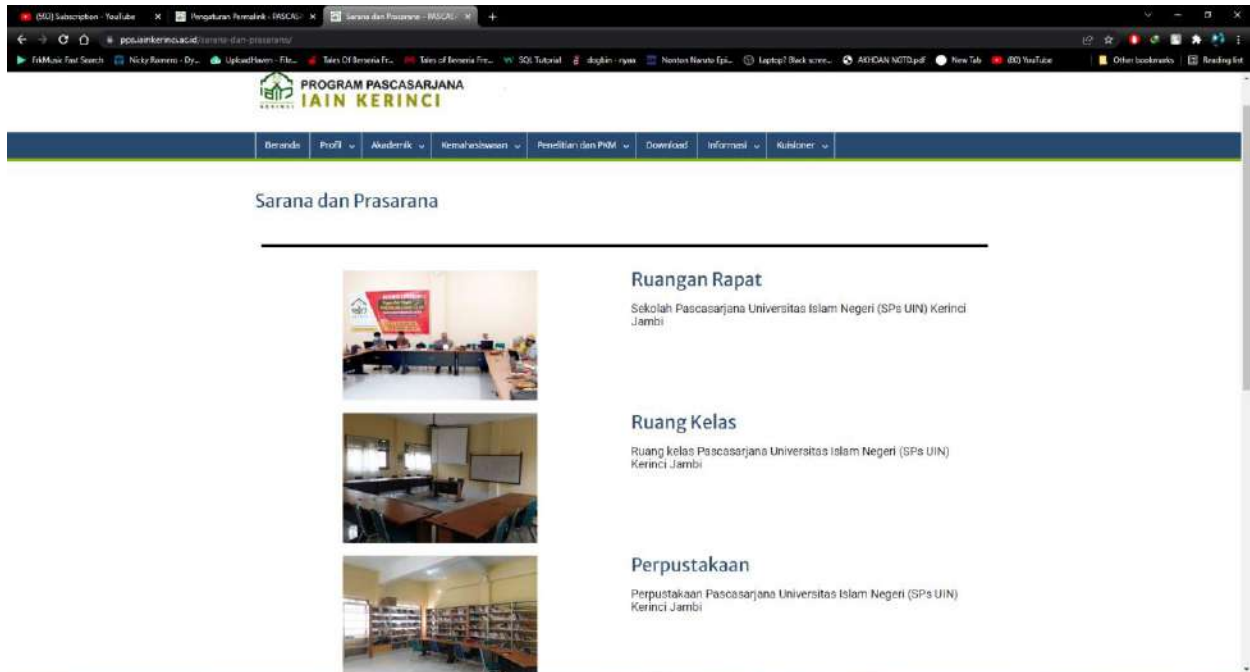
(502) Subscription - YouTube ×   Pengaturan Permalink - PASCASA ×   Sarana dan Prasarana - PASCASA ×   +

pps.iainkerinci.ac.id/sarana-dan-prasarana/

FrkMusic Fast Search   Nicky Romero - Dy...   UploadHaven - File...   Tales Of Berseria Fr...   Tales of Berseria Fre...   SQL Tutorial   dogbin - nyan   Nonton Naruto Epi...   Laptop? Black scree...   AKHDAN NGTD.pdf   New Tab   (80) YouTube   Other bookmarks   Reading list

PROGRAM PASCASARJANA
IAIN KERINCI

Beranda   Profil   Akademik   Kemahasiswaan   Penelitian dan PKM   Download   Informasi   Kuisioner

Sarana dan Prasarana

Ruangan Rapat

Sekolah Pascasarjana Universitas Islam Negeri (SPs UIN) Kerinci Jambi

Ruang Kelas

Ruang kelas Pascasarjana Universitas Islam Negeri (SPs UIN) Kerinci Jambi

Perpustakaan

Perpustakaan Pascasarjana Universitas Islam Negeri (SPs UIN) Kerinci Jambi